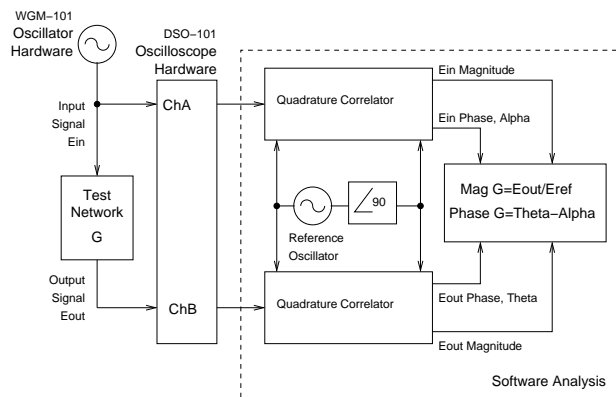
WGM−101
Oscillator
Hardware

DSO−101
Oscilloscope
Hardware

Input
Signal
Ein

ChA

Quadrature Correlator

Ein Magnitude

Ein Phase, Alpha

Test
Network
G

90

Mag G=Eout/Eref
Phase G=Theta−Alpha

Reference
Oscillator

Output
Signal
Eout

ChB

Quadrature Correlator

Eout Phase, Theta

Eout Magnitude

Software Analysis